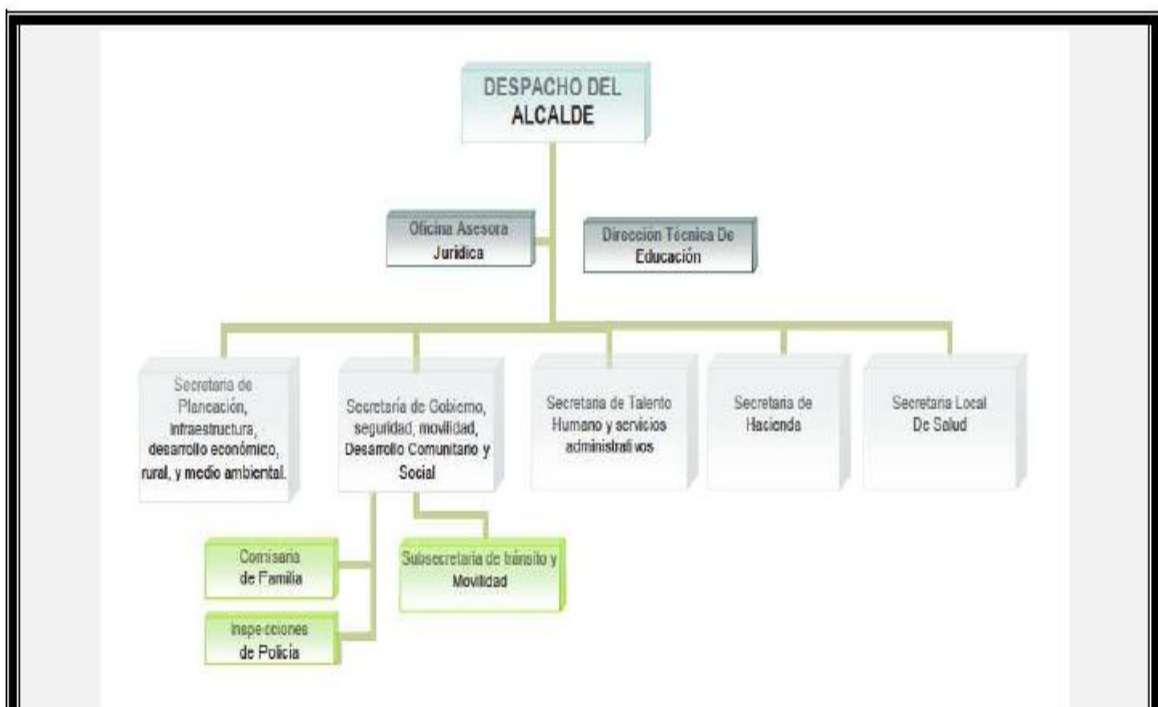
DESPACHO DEL ALCALDE

Oficina Asesora Juridica

Dirección Técnica De Educación

Secretaria de Planeación, infraestructura, desarrollo económico, rural, y medio ambiental.

Secretaria de Gobierno, seguridad, movilidad, Desarrollo Comunitario y Social

Secretaria de Talento Humano y servicios administrativos

Secretaria de Hacienda

Secretaria Local De Salud

Comisaria de Familia

Subsecretaria de tránsito y Movilidad

Inspecciones de Policia